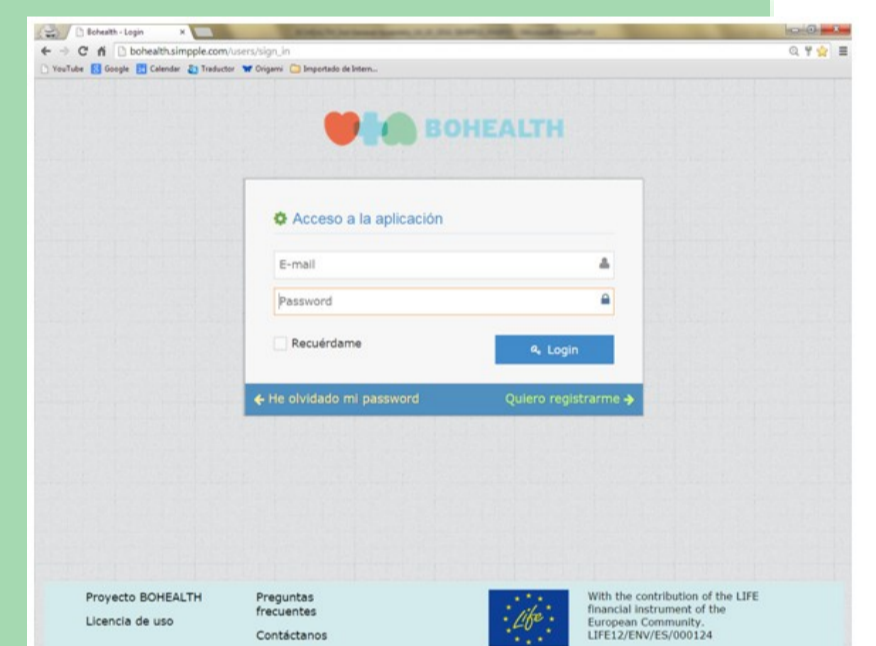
Bohealth - Login

bohealth.simpple.com/users/sign_in

YouTube Google Calendar Traductor Origami Importado de Intern...

BOHEALTH

Acceso a la aplicación

E-mail

Password

Recuérdame

Login

He olvidado mi password

Quiero registrarme

Proyecto BOHEALTH

Licencia de uso

Preguntas frecuentes

Contáctanos

Life

With the contribution of the LIFE financial instrument of the European Community. LIFE12/ENV/ES/000124